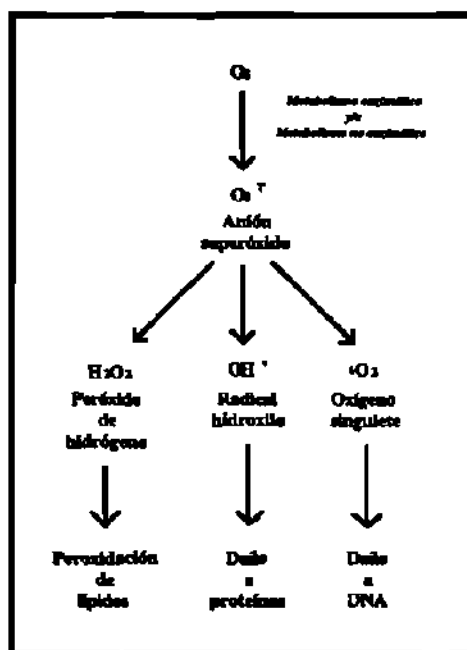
$O_2$

Metabolismo enzimático
y/o
Metabolismo no enzimático

$O_2^{\cdot-}$
Anión superóxido

$H_2O_2$
Peróxido de hidrógeno

$OH^{\cdot}$
Radical hidroxilo

$^1O_2$
Oxígeno singulete

Peroxidación de lípidos

Daño a proteínas

Daño a DNA